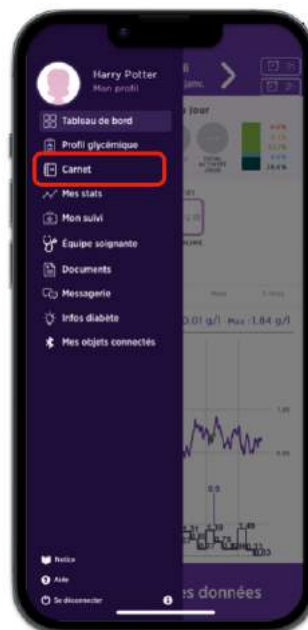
Harry Potter
Mon profil

Tableau de bord
Profil glycémique
Carnet
Mes stats
Mon suivi
Équipe soignante
Documents
Messagerie
Infos diabète
Mes objets connectés

Notice
Aide
Se déconnecter

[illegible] jour

0.01 g/l · Max : 1.84 g/l

es données